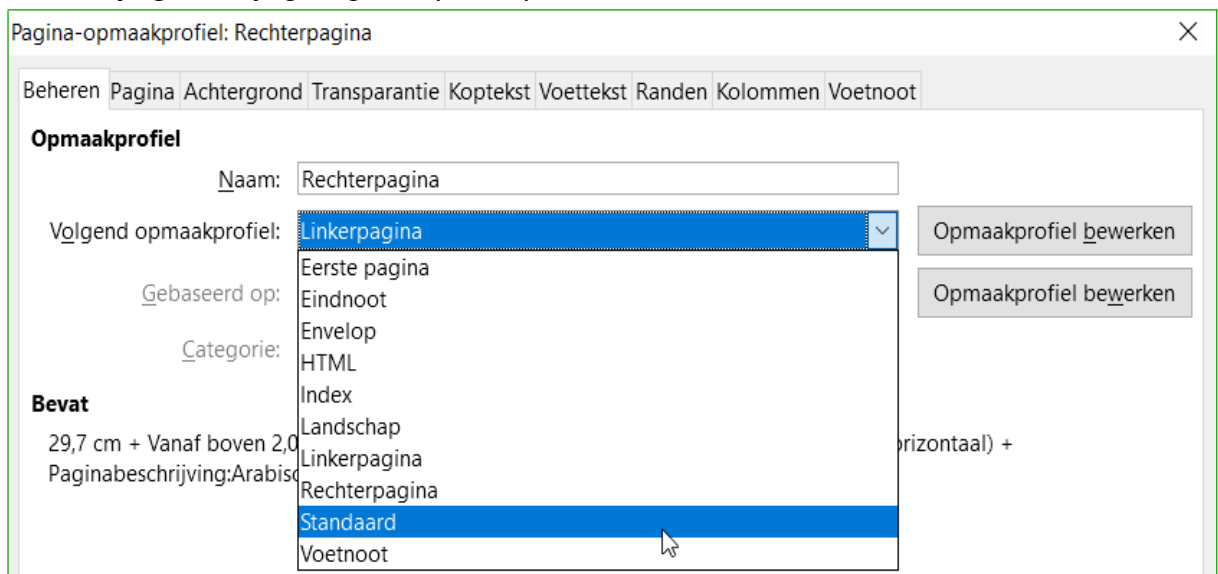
Pagina-opmaakprofiel: Rechterpagina

Beheren Pagina Achtergrond Transparantie Koptekst Voettekst Randen Kolommen Voetnoot

Opmaakprofiel

Naam: Rechterpagina

Volgend opmaakprofiel: Linkerpagina

Opmaakprofiel bewerken

Eerste pagina
Eindnoot
Envelop
HTML
Index
Landschap
Linkerpagina
Rechterpagina
Standaard
Voetnoot

Gebaseerd op:

Opmaakprofiel bewerken

Categorie:

Bevat

29,7 cm + Vanaf boven 2,0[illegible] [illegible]orizontaal) + Paginabeschrijving:Arabis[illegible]